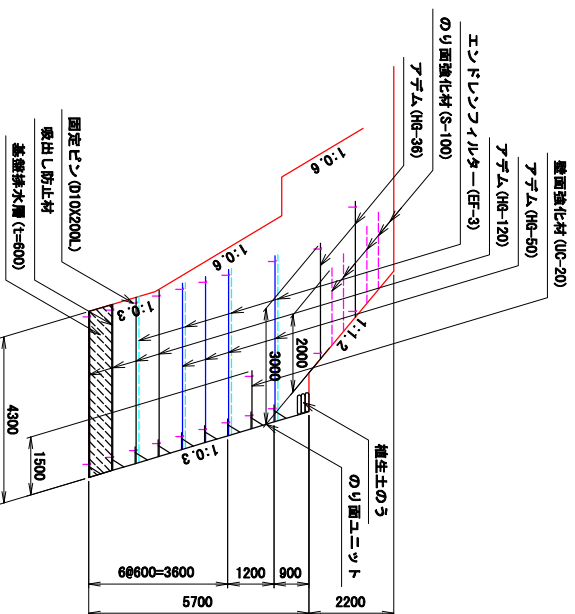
基盤排水層 (t=600)
吸出し防止材
固定ピン (D10X200L)
のり面強化材 (S-100)
アデム (HG-36)
エンドレンフィルター (EF-3)
アデム (HG-120)
アデム (HG-50)
壁面強化材 (UC-20)
1:0.6
1:0.6
1:0.3
1:1.2
1:0.3
2000
3000
4300
1500
植生土のう
のり面ユニット
6@600=3600
1200
900
5700
2200